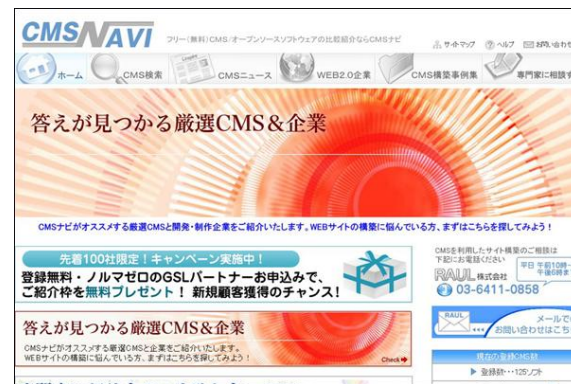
CMSNAVI フリー(無料)CMS/オープンソースソフトウェアの比較紹介ならCMSナビ

サイトマップ ヘルプ お問い合わせ

ホーム CMS検索 CMSニュース WEB2.0企業 CMS構築事例集 専門家に相談

答えが見つかる厳選CMS＆企業

CMSナビがオススメする厳選CMSと開発・制作企業をご紹介いたします。WEBサイトの構築に悩んでいる方、まずはこちらを探してみよう！

先着100社限定！キャンペーン実施中！

登録無料・ノルマゼロのGSLパートナーお申込みで、ご紹介枠を無料プレゼント！ 新規顧客獲得のチャンス！

CMSを利用したサイト構築のご相談は下記にお電話ください

RAUL 株式会社

平日 午前10時～ 午後6時まで

03-6411-0858

答えが見つかる厳選CMS＆企業

CMSナビがオススメする厳選CMSと企業をご紹介いたします。WEBサイトの構築に悩んでいる方、まずはこちらを探してみよう！

Check

RAUL メールで お問い合わせはこち

現在の登録CMS数

▶ 登録数・・・125ソフト